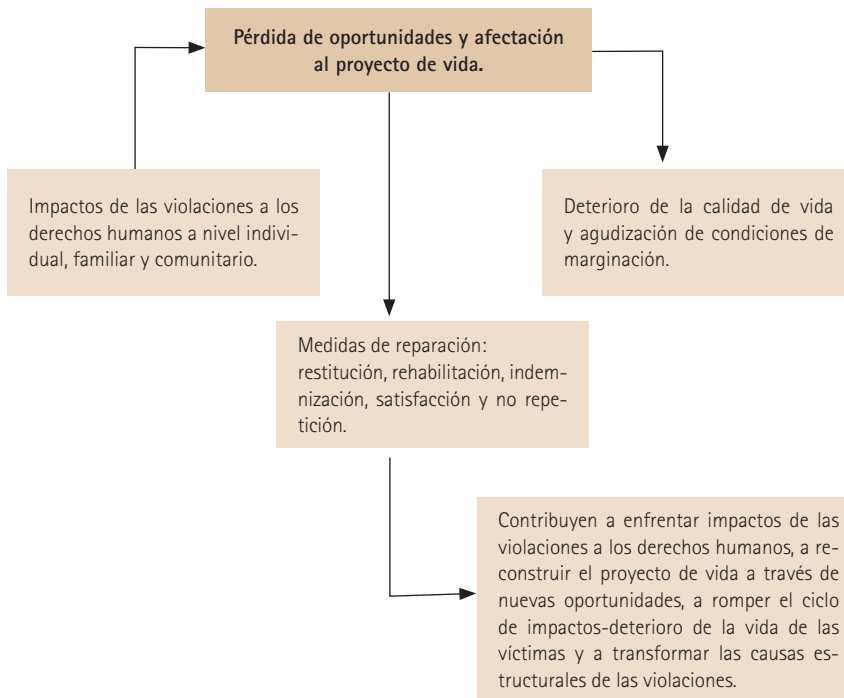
Pérdida de oportunidades y afectación al proyecto de vida.

Impactos de las violaciones a los derechos humanos a nivel individual, familiar y comunitario.

Deterioro de la calidad de vida y agudización de condiciones de marginación.

Medidas de reparación: restitución, rehabilitación, indemnización, satisfacción y no repetición.

Contribuyen a enfrentar impactos de las violaciones a los derechos humanos, a reconstruir el proyecto de vida a través de nuevas oportunidades, a romper el ciclo de impactos-deterioro de la vida de las víctimas y a transformar las causas estructurales de las violaciones.